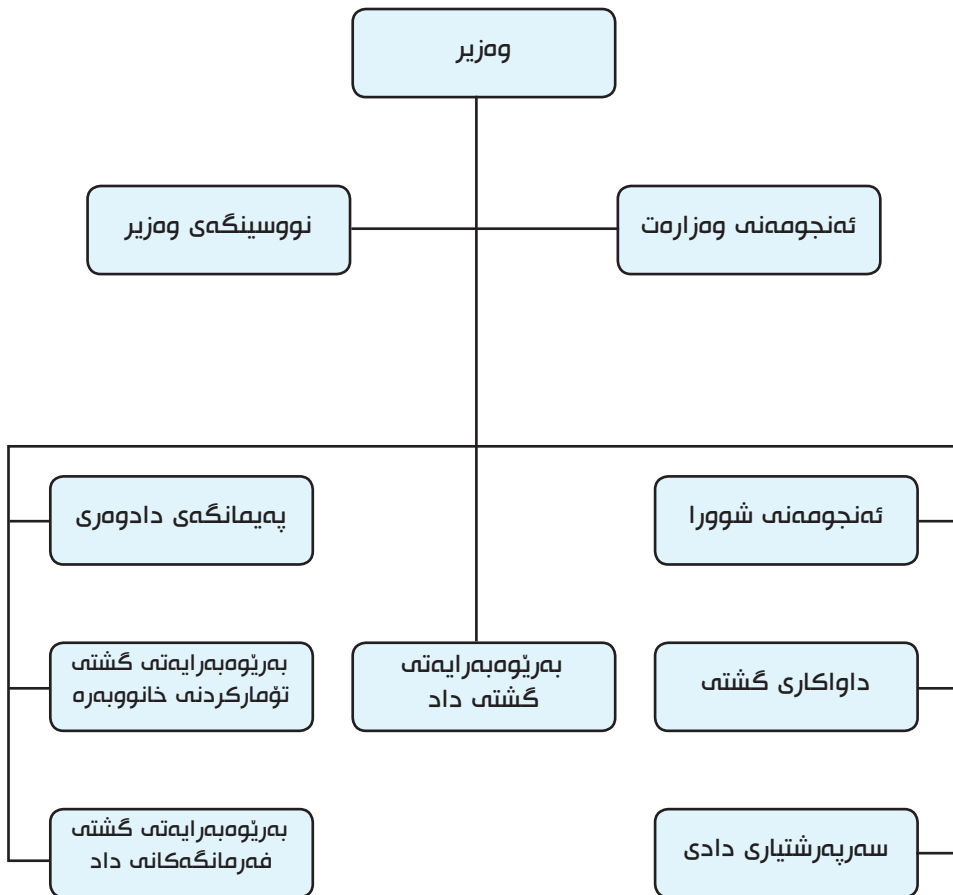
وەزیر

ئەنجومەنی وەزارەت

نووسینگەی وەزیر

ئەنجومەنی شوورا

پەیمانگەی دادوەری

داواکاری گشتی

بەڕێوەبەرایەتی گشتی داد

بەڕێوەبەرایەتی گشتی تۆمارکردنی خانووبەرە

سەرپەرشتیاری دادی

بەڕێوەبەرایەتی گشتی فەرمانگەکانی داد